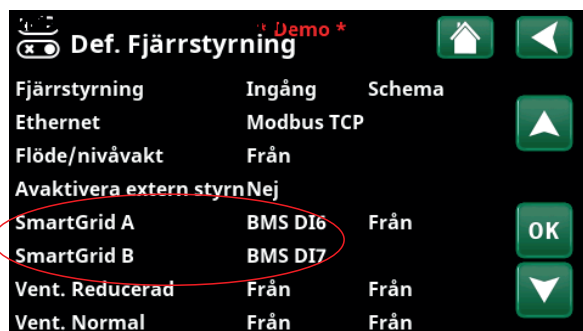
* Demo *

Def. Fjärrstyrning

| | | |
|---|---|---|
| Fjärrstyrning | Ingång | Schema |
| Ethernet | Modbus TCP | |
| Flöde/nivåvakt | Från | |
| Avaktivera extern styrn | Nej | |
| SmartGrid A | BMS DI6 | Från |
| SmartGrid B | BMS DI7 | |
| Vent. Reducerad | Från | Från |
| Vent. Normal | Från | Från |

OK